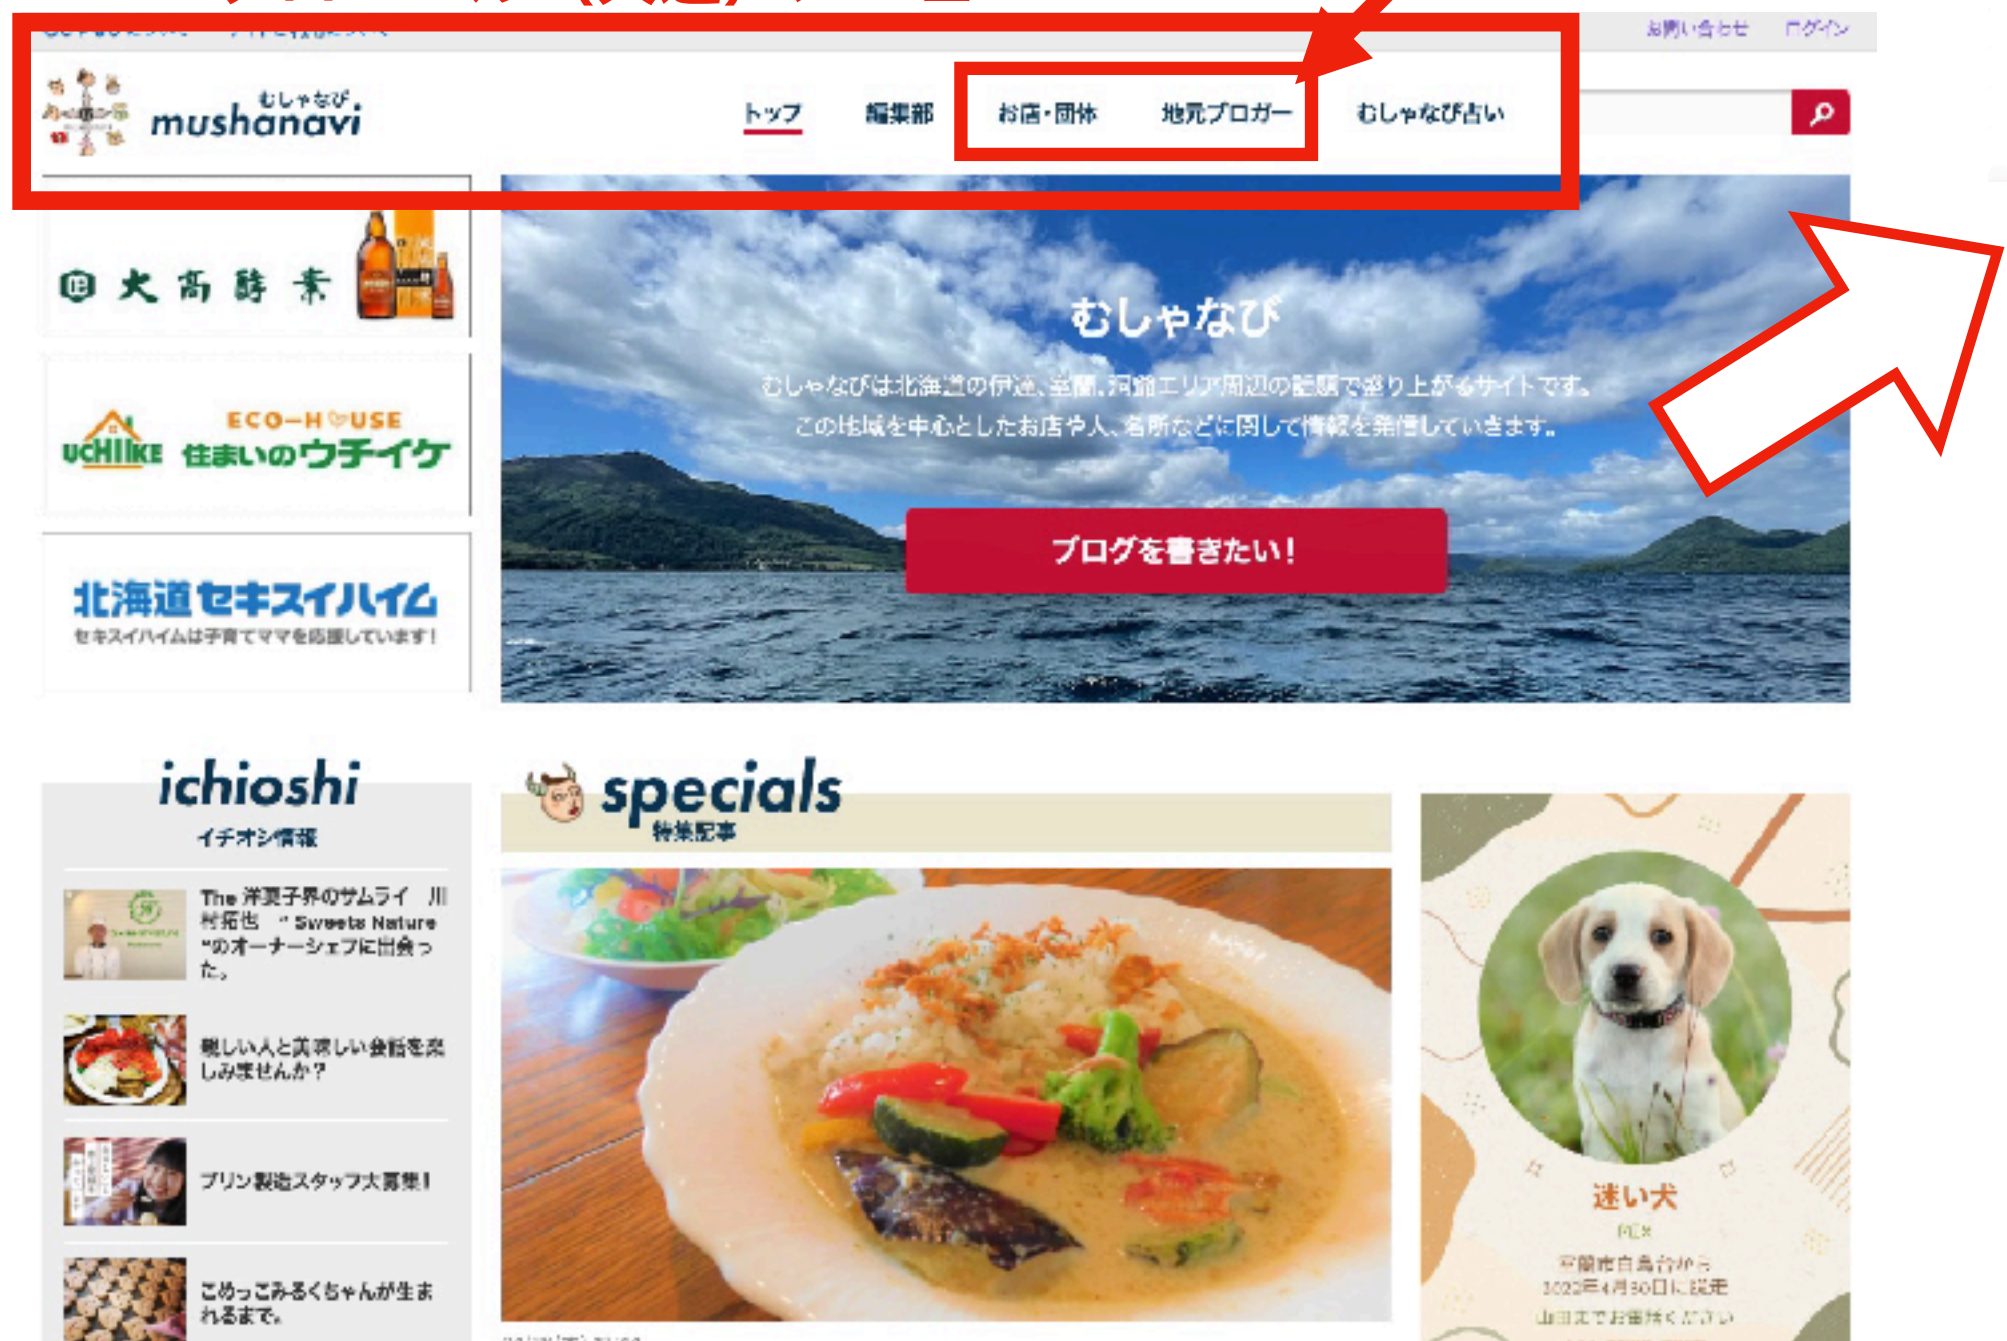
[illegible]

お問い合わせ　ログイン

むしゃなび
mushanavi

トップ　編集部　お店・団体　地元ブロガー　むしゃなび占い

大髙酵素

ECO-HOUSE
UCHIIKE 住まいのウチイケ

北海道セキスイハイム
セキスイハイムは子育てママを応援しています!

むしゃなび

むしゃなびは北海道の伊達、室蘭、洞爺エリア周辺の話題で盛り上がるサイトです。
この地域を中心としたお店や人、名所などに関して情報を発信していきます。

ブログを書きたい!

ichioshi
イチオシ情報

The 洋菓子界のサムライ 川村拓也 " Sweets Nature "のオーナーシェフに出会った。

親しい人と美味しい会話を楽しみませんか?

プリン製造スタッフ大募集!

こめっこみるくちゃんが生まれるまで。

specials
特集記事

迷い犬
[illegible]
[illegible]
2022年4月30日に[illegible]
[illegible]